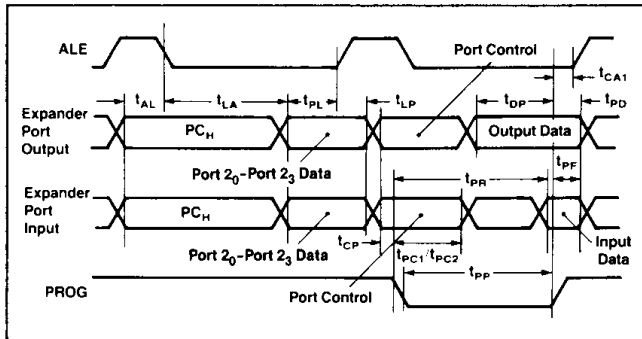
ALE

Port Control

$t_{CA1}$

$t_{AL}$

$t_{LA}$

$t_{PL}$

$t_{LP}$

$t_{DP}$

$t_{PD}$

Expander Port Output

$PC_H$

Output Data

Port $2_0$-Port $2_3$ Data

$t_{PF}$

$t_{PR}$

Expander Port Input

$PC_H$

Port $2_0$-Port $2_3$ Data

$t_{CP}$

$t_{PC1}/t_{PC2}$

Input Data

PROG

Port Control

$t_{PP}$